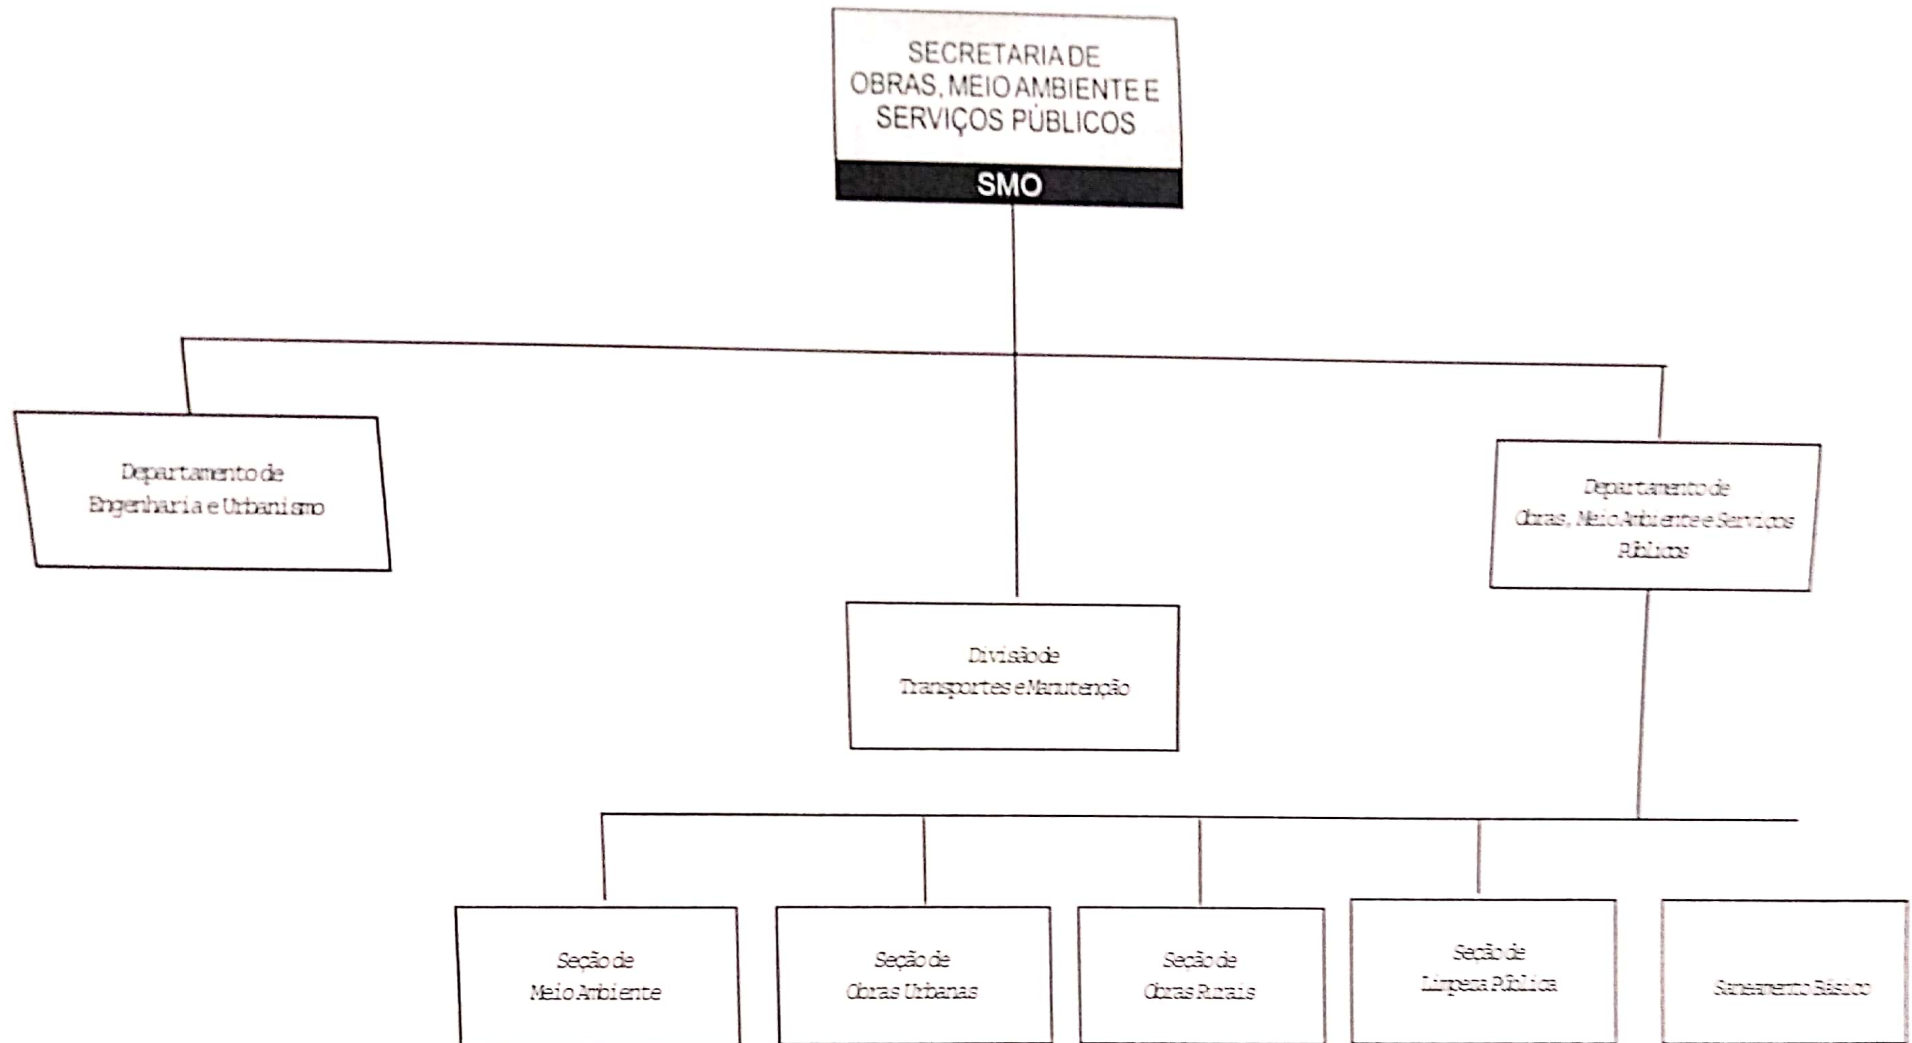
SECRETARIA DE OBRAS, MEIO AMBIENTE E SERVIÇOS PÚBLICOS

SMO

Departamento de Engenharia e Urbanismo

Divisão de Transportes e Manutenção

Departamento de Obras, Meio Ambiente e Serviços Públicos

Seção de Meio Ambiente

Seção de Obras Urbanas

Seção de Obras Rurais

Seção de Limpeza Pública

Saneamento Básico